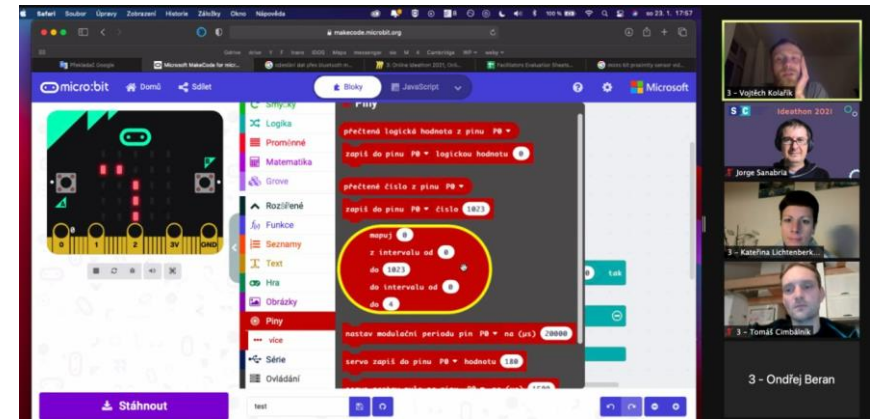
Safari Soubor Úpravy Zobrazení Historie Záložky Okno Nápověda
makecode.microbit.org
Přehledač Google
Microsoft MakeCode for micr...
micro:bit
Domů
Sdílet
Bloky
JavaScript
Microsoft
Smyčky
Logika
Proměnné
Matematika
Grove
Rozšířené
Funkce
Seznamy
Text
Hra
Obrázky
Piny
více
Série
Ovládání
Piny
přečtené logické hodnota z pinu P0
zapiš do pinu P0 logickou hodnotu 0
přečtené číslo z pinu P0
zapiš do pinu P0 číslo 1023
mapuj 0
z intervalu od 0
do 1023
do intervalu od 0
do 4
nastav modulační periodu pin P0 na (μs) 20000
servo zapiš do pinu P0 hodnotu 180
0
1
2
3V
GND
tak
Stáhnout
test
3 - Vojtěch Kolařík
Ideathon 2021
Jorge Sanabria
3 - Kateřina Lichtenberk...
3 - Tomáš Cimbálník
3 - Ondřej Beran